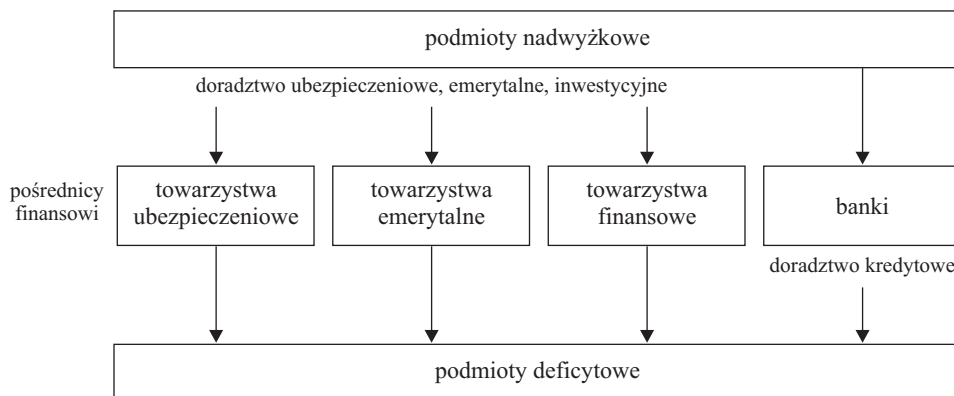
podmioty nadwyżkowe

doradztwo ubezpieczeniowe, emerytalne, inwestycyjne

pośrednicy finansowi

towarzystwa ubezpieczeniowe

towarzystwa emerytalne

towarzystwa finansowe

banki

doradztwo kredytowe

podmioty deficytowe